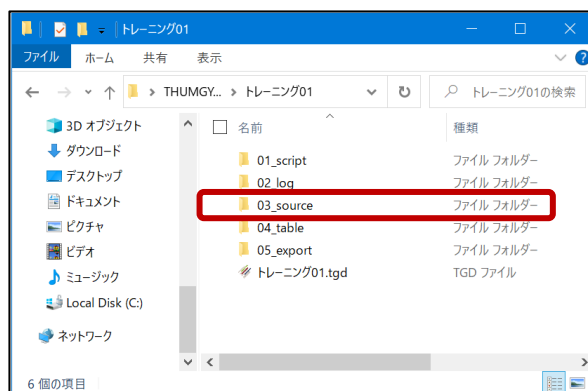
トレーニング01

ファイル
ホーム
共有
表示

THUMGY... > トレーニング01

トレーニング01の検索

3D オブジェクト
ダウンロード
デスクトップ
ドキュメント
ピクチャ
ビデオ
ミュージック
Local Disk (C:)
ネットワーク

名前
種類

| 名前 | 種類 |
|---|---|
| 01_script | ファイル フォルダー |
| 02_log | ファイル フォルダー |
| 03_source | ファイル フォルダー |
| 04_table | ファイル フォルダー |
| 05_export | ファイル フォルダー |
| トレーニング01.tgd | TGD ファイル |

6 個の項目